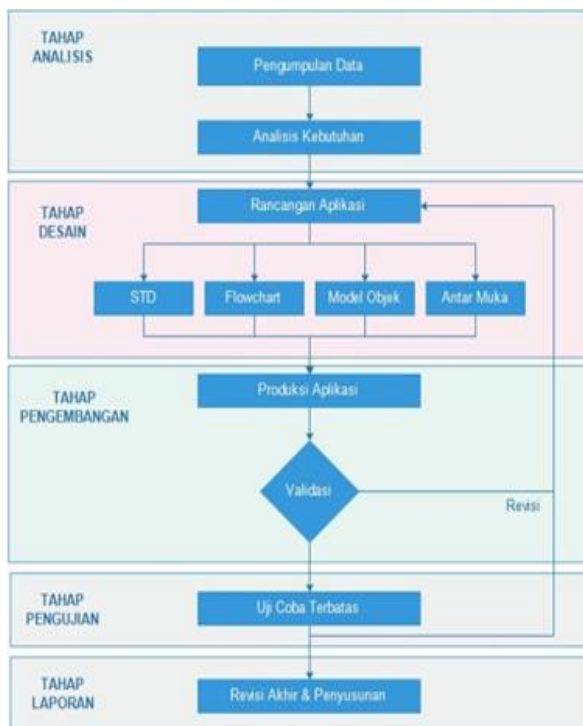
TAHAP
ANALISIS

Pengumpulan Data

Analisis Kebutuhan

TAHAP
DESAIN

Rancangan Aplikasi

STD

Flowchart

Model Objek

Antar Muka

TAHAP
PENGEMBANGAN

Produksi Aplikasi

Validasi

Revisi

TAHAP
PENGUJIAN

Uji Coba Terbatas

TAHAP
LAPORAN

Revisi Akhir & Penyusunan